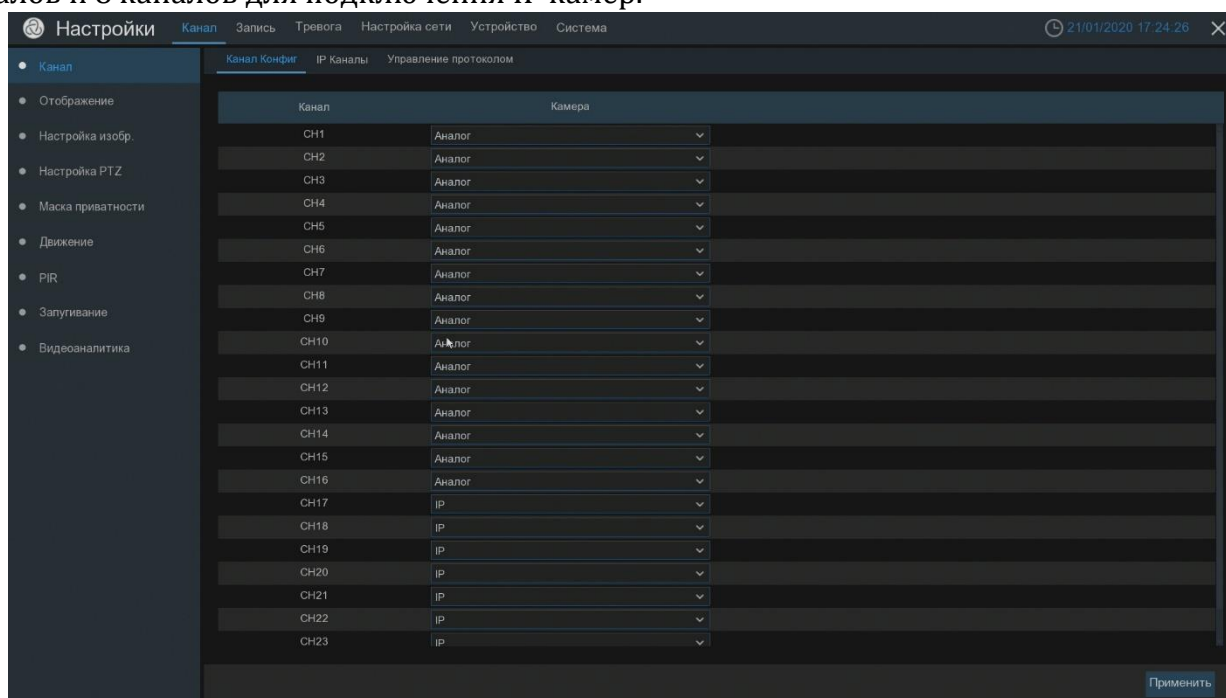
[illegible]алов и 8 каналов для подключения IP-камер.

Настройки Канал Запись Тревога Настройка сети Устройство Система 21/01/2020 17:24:26 ×

Канал
Отображение
Настройка изобр.
Настройка PTZ
Маска приватности
Движение
PIR
Запугивание
Видеоаналитика

Канал Конфиг IP Каналы Управление протоколом

| Канал | Камера |
|---|---|
| CH1 | Аналог |
| CH2 | Аналог |
| CH3 | Аналог |
| CH4 | Аналог |
| CH5 | Аналог |
| CH6 | Аналог |
| CH7 | Аналог |
| CH8 | Аналог |
| CH9 | Аналог |
| CH10 | Аналог |
| CH11 | Аналог |
| CH12 | Аналог |
| CH13 | Аналог |
| CH14 | Аналог |
| CH15 | Аналог |
| CH16 | Аналог |
| CH17 | IP |
| CH18 | IP |
| CH19 | IP |
| CH20 | IP |
| CH21 | IP |
| CH22 | IP |
| CH23 | IP |

Применить